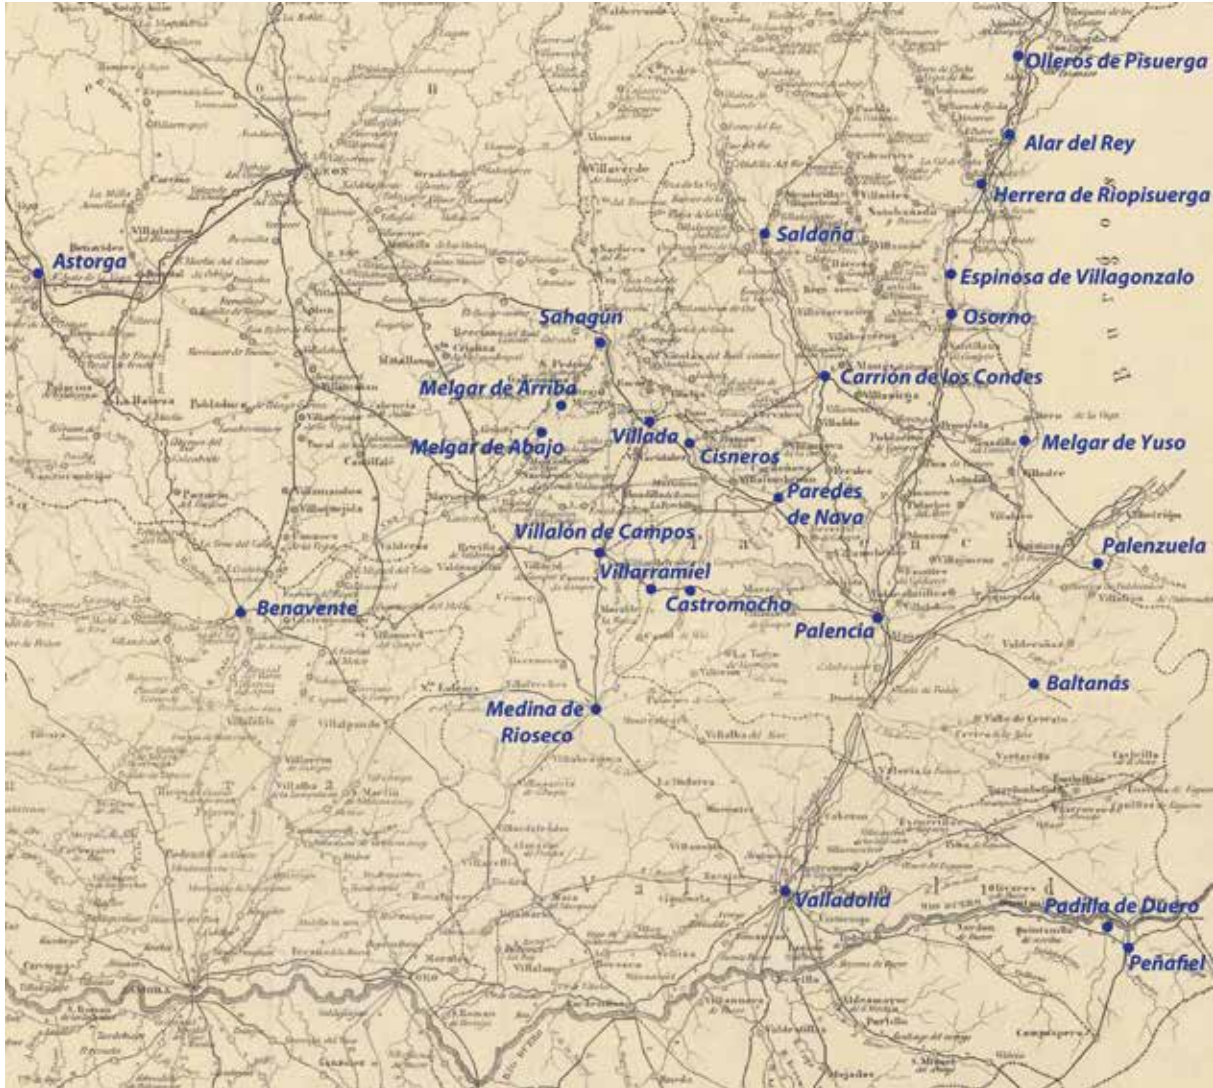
Olleros de Pisuerga
Alar del Rey
Herrera de Riopisuerga
Saldaña
Astorga
Espinosa de Villagonzalo
Sahagún
Osorno
Carrión de los Condes
Melgar de Arriba
Villada
Melgar de Yuso
Melgar de Abajo
Cisneros
Paredes de Nava
Villalón de Campos
Palenzuela
Villarramiel
Benavente
Castromocho
Palencia
Baltanás
Medina de Rioseco
Valladolid
Padilla de Duero
Peñafiel